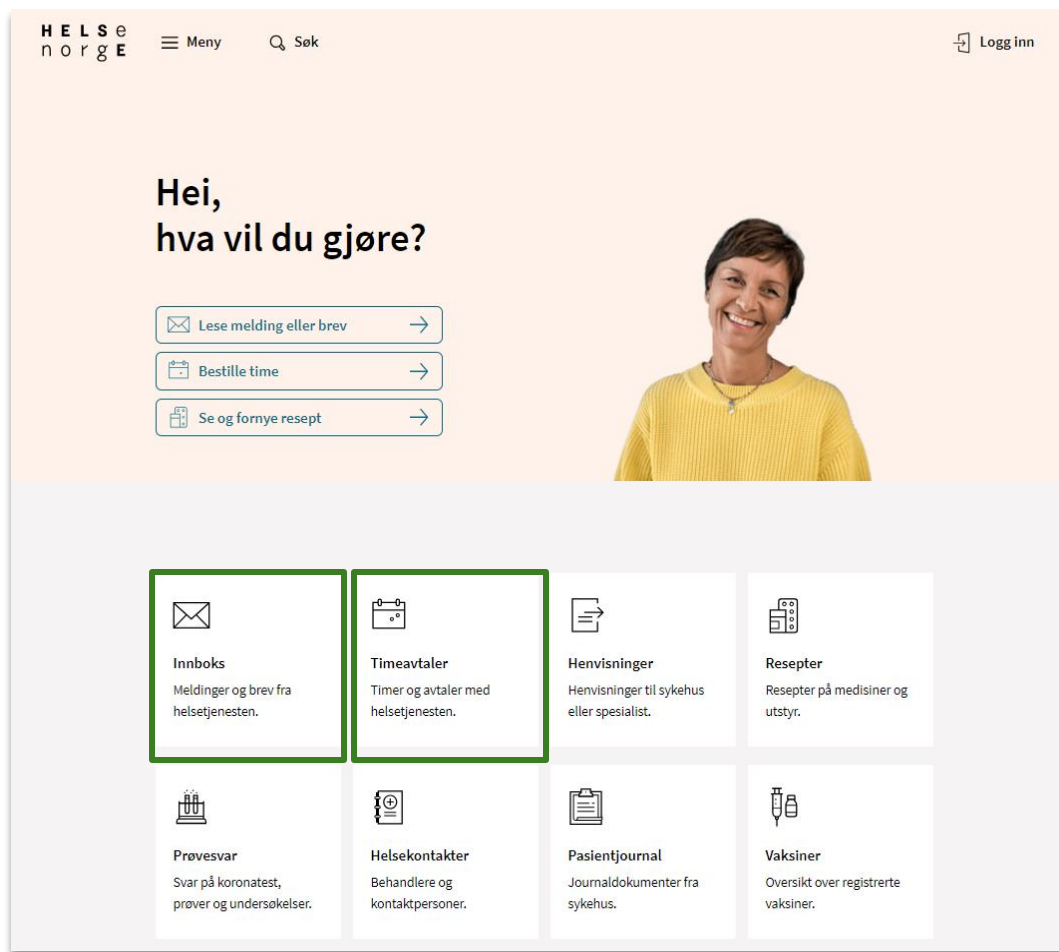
HELSe norgE

Meny

Søk

Logg inn

Hei, hva vil du gjøre?

Lese melding eller brev

Bestille time

Se og fornye resept

Innboks
Meldinger og brev fra helsetjenesten.

Timeavtaler
Timer og avtaler med helsetjenesten.

Henvisninger
Henvisninger til sykehus eller spesialist.

Resepter
Resepter på medisiner og utstyr.

Prøvesvar
Svar på koronatest, prøver og undersøkelser.

Helsekontakter
Behandlere og kontaktpersoner.

Pasientjournal
Journaldokumenter fra sykehus.

Vaksiner
Oversikt over registrerte vaksiner.